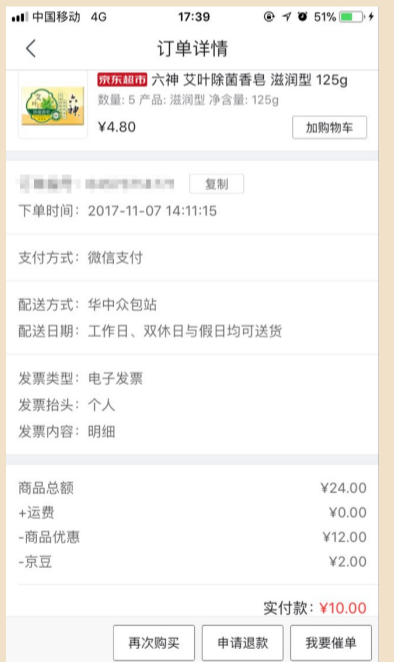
中国移动 4G 17:39 51%

订单详情

京东超市 六神 艾叶除菌香皂 滋润型 125g
数量: 5 产品: 滋润型 净含量: 125g
¥4.80
加购物车

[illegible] 复制
下单时间: 2017-11-07 14:11:15

支付方式: 微信支付

配送方式: 华中众包站
配送日期: 工作日、双休日与假日均可送货

发票类型: 电子发票
发票抬头: 个人
发票内容: 明细

| 商品总额 | ¥24.00 |
|---|---|
| +运费 | ¥0.00 |
| -商品优惠 | ¥12.00 |
| -京豆 | ¥2.00 |

实付款: ¥10.00

再次购买 申请退款 我要催单